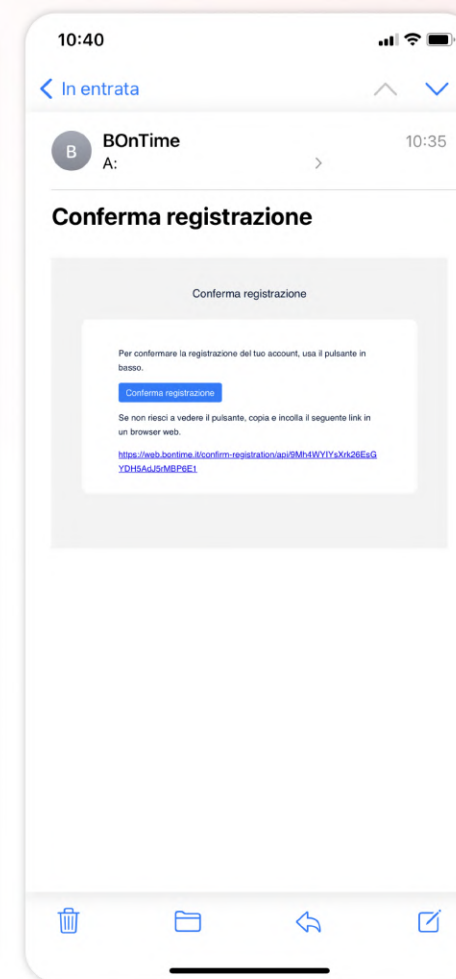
10:40

In entrata

B BOnTime 10:35
A:

Conferma registrazione

Conferma registrazione

Per confermare la registrazione del tuo account, usa il pulsante in basso.

Conferma registrazione

Se non riesci a vedere il pulsante, copia e incolla il seguente link in un browser web.

https://web.bontime.it/confirm-registration/api/9Mh4WYIYsXrk26EsGYDH5AdJ5rMBP6E1